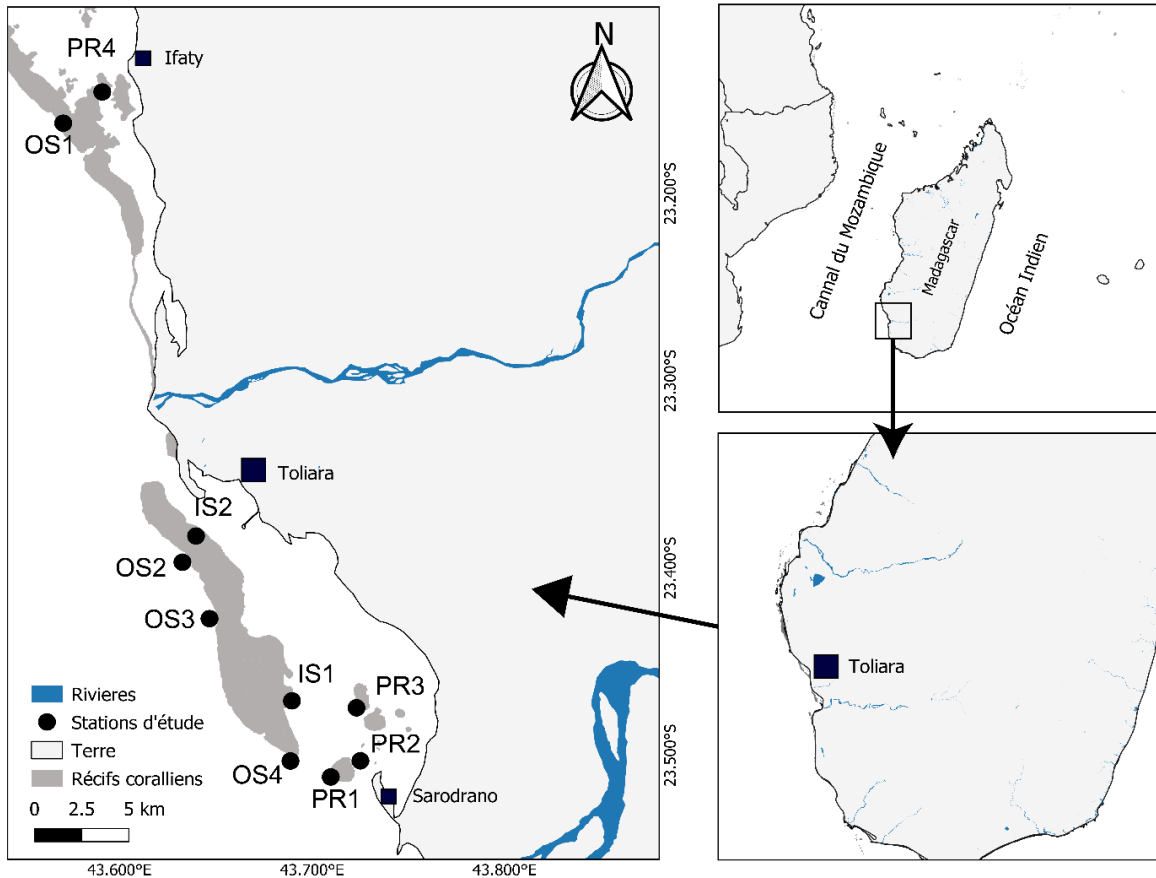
PR4
Ifaty
OS1
N
23.200°S
23.300°S
Toliara
IS2
OS2
23.400°S
OS3
IS1
PR3
PR2
OS4
PR1
Sarodrano
23.500°S
Rivieres
Stations d'étude
Terre
Récifs coralliens
0 2.5 5 km
43.600°E
43.700°E
43.800°E

Cannal du Mozambique
Madagascar
Océan Indien

Toliara